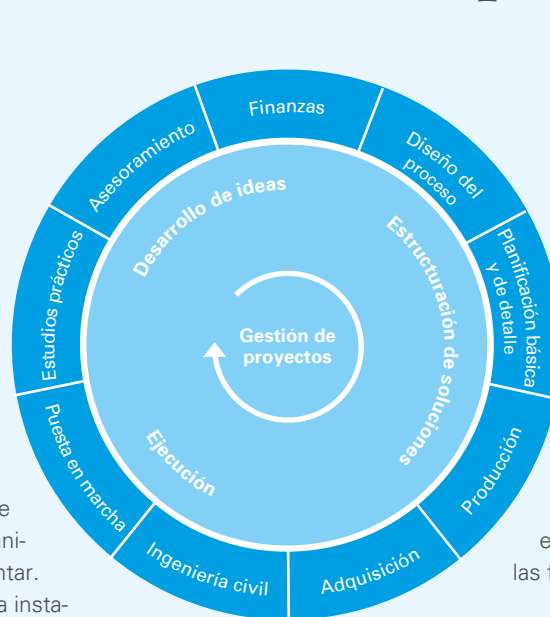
Finanzas

Diseño del proceso

Planificación básica y de detalle

Producción

Adquisición

Ingeniería civil

Puesta en marcha

Estudios prácticos

Asesoramiento

Desarrollo de ideas

Estructuración de soluciones

Ejecución

Gestión de proyectos

e
ni-
ntar.
a insta-

e
las t